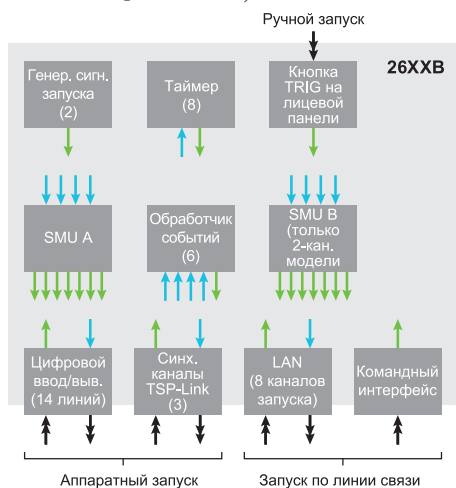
Ручной запуск

26XXB

Генер. сигн. запуска (2)

Таймер (8)

Кнопка TRIG на лицевой панели

SMU A

Обработчик событий (6)

SMU B (только 2-кан. модели

Цифровой ввод/выв. (14 линий)

Синх. каналы TSP-Link (3)

LAN (8 каналов запуска)

Командный интерфейс

Аппаратный запуск

Запуск по линии связи